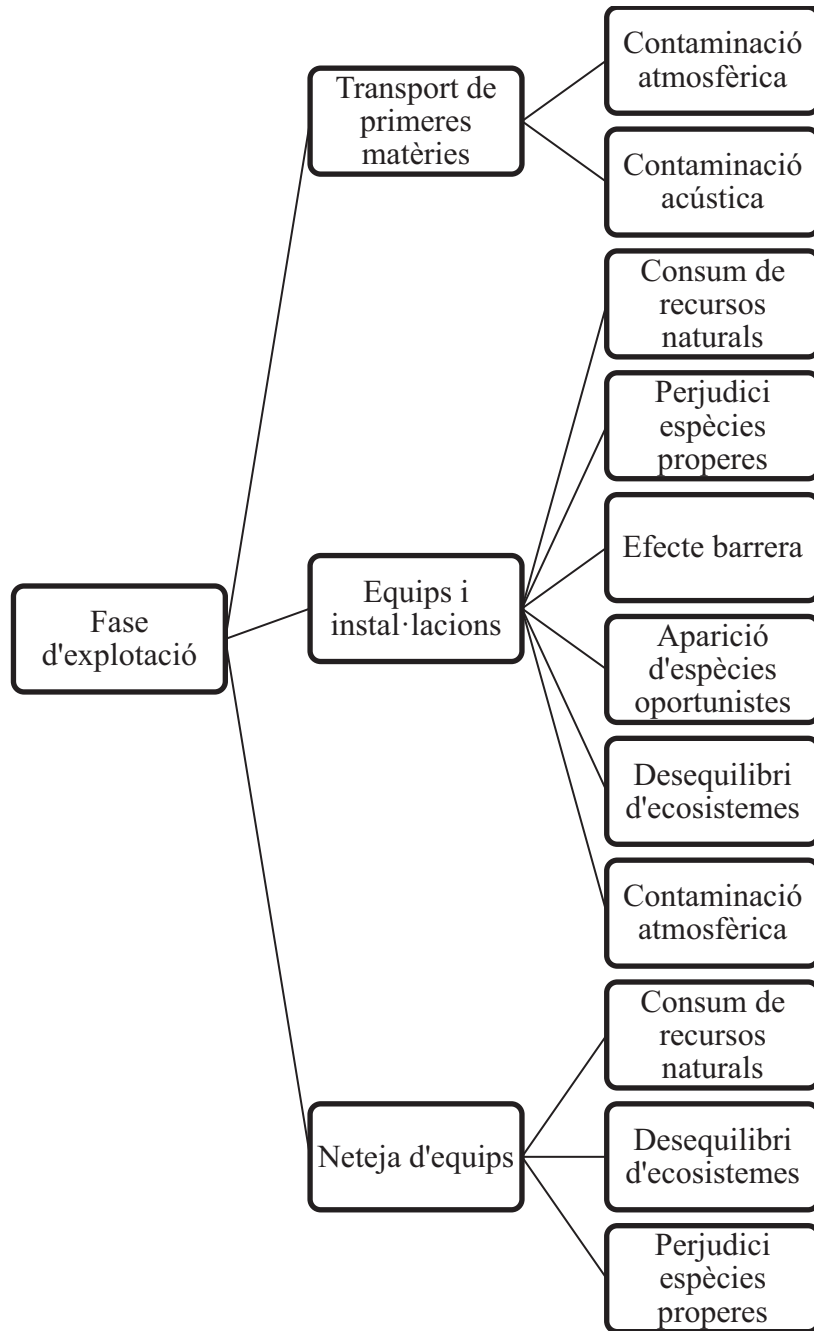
Fase d'explotació

Transport de primeres matèries

Contaminació atmosfèrica

Contaminació acústica

Equips i instal·lacions

Consum de recursos naturals

Perjudici espècies properes

Efecte barrera

Aparició d'espècies oportunistes

Desequilibri d'ecosistemes

Contaminació atmosfèrica

Neteja d'equips

Consum de recursos naturals

Desequilibri d'ecosistemes

Perjudici espècies properes